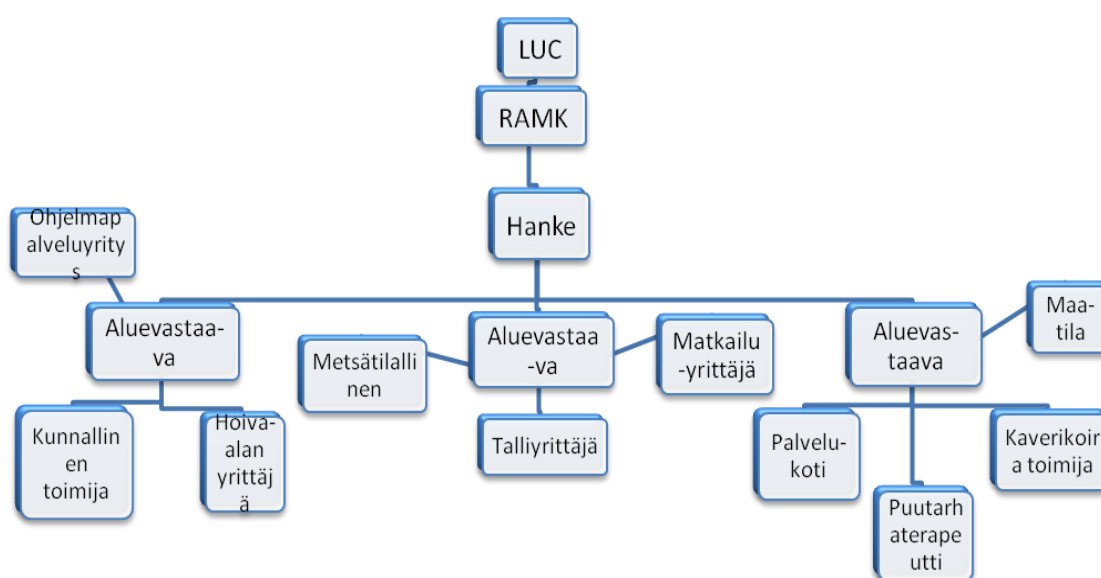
LUC

RAMK

Hanke

Ohjelmap alveluyrity s

Aluevastaa-va

Kunnallin en toimija

Hoiva-alan yrittäj ä

Metsätilalli nen

Aluevastaa -va

Talliyrittäjä

Matkailu -yrittäjä

Aluevas-taava

Maa-tila

Palvelu-koti

Puutarh aterape utti

Kaverikoir a toimija